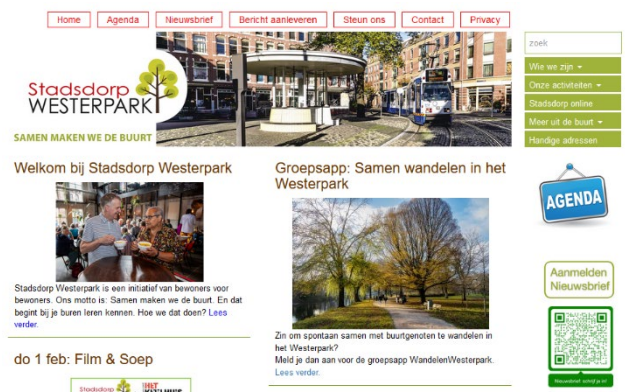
Home | Agenda | Nieuwsbrief | Bericht aanleveren | Steun ons | Contact | Privacy

zoek

Wie we zijn ▾
Onze activiteiten ▾
Stadsdorp online
Meer uit de buurt ▾
Handige adressen

Stadsdorp WESTERPARK

SAMEN MAKEN WE DE BUURT

Welkom bij Stadsdorp Westerpark

Stadsdorp Westerpark is een initiatief van bewoners voor bewoners. Ons motto is: Samen maken we de buurt. En dat begint bij je buren leren kennen. Hoe we dat doen? Lees verder.

do 1 feb: Film & Soep

Stadsdorp

Groepsapp: Samen wandelen in het Westerpark

Zin om spontaan samen met buurtgenoten te wandelen in het Westerpark?
Meld je dan aan voor de groepsapp WandelenWesterpark.
Lees verder.

AGENDA

Aanmelden Nieuwsbrief

Nieuwsbrief schrijf je in!